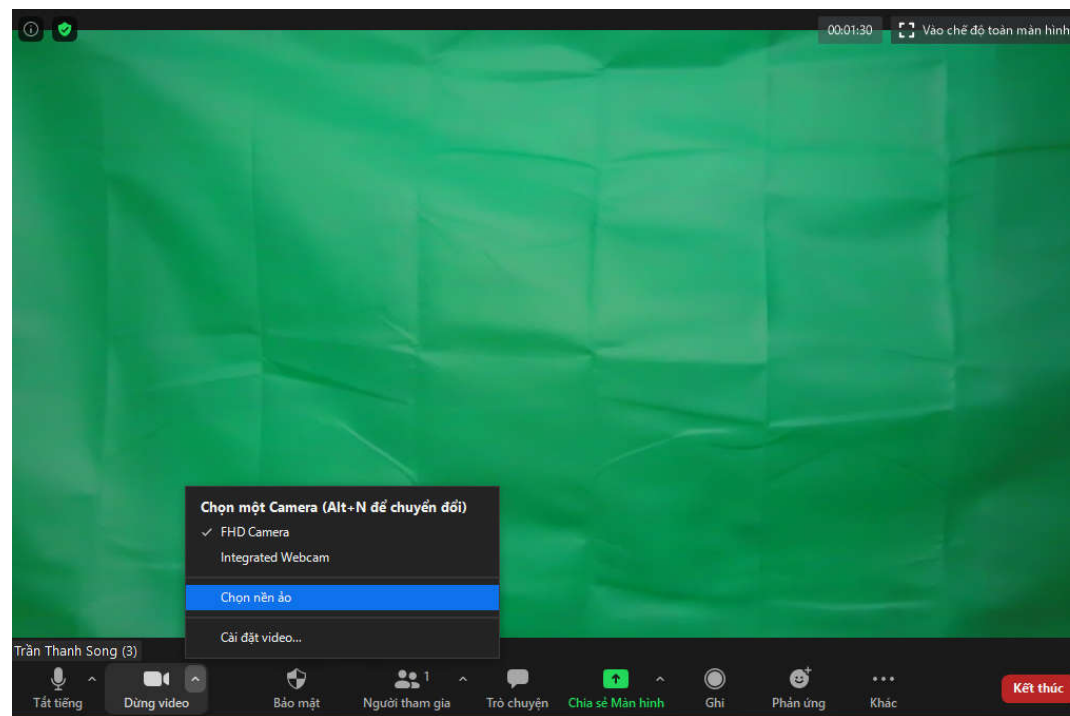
00:01:30
Vào chế độ toàn màn hình

Chọn một Camera (Alt+N để chuyển đổi)
✓ FHD Camera
Integrated Webcam
Chọn nền ảo
Cài đặt video...

Trần Thanh Song (3)

Tắt tiếng
Dừng video
Bảo mật
Người tham gia 1
Trò chuyện
Chia sẻ Màn hình
Ghi
Phản ứng
Khác
Kết thúc